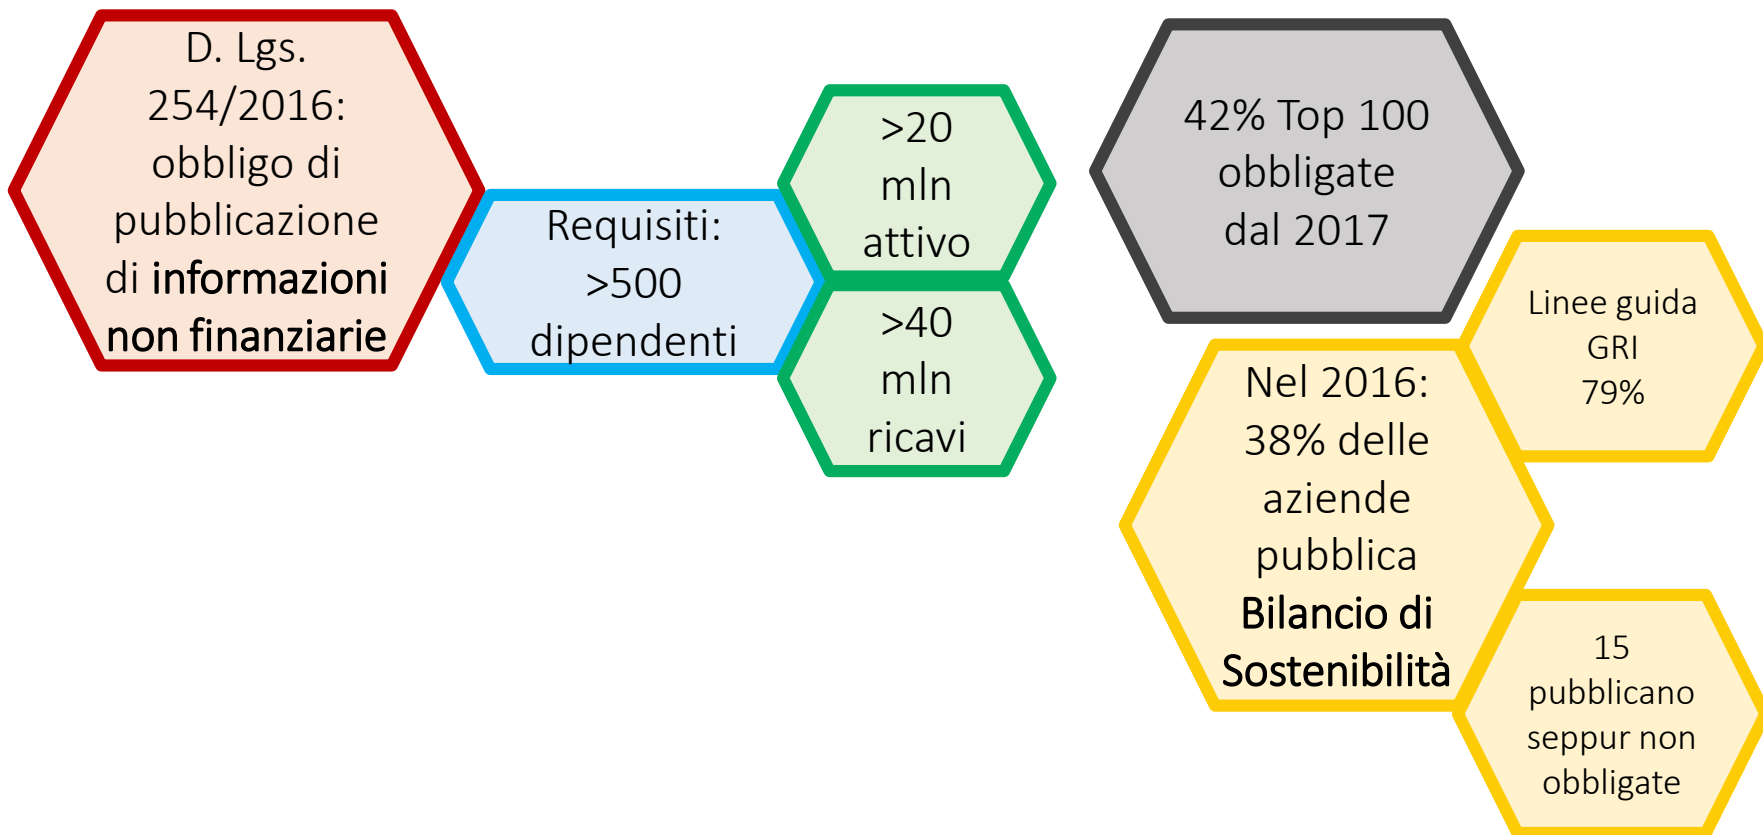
D. Lgs. 254/2016: obbligo di pubblicazione di informazioni non finanziarie

Requisiti: >500 dipendenti

>20 mln attivo

>40 mln ricavi

42% Top 100 obbligate dal 2017

Linee guida GRI 79%

Nel 2016: 38% delle aziende pubblica Bilancio di Sostenibilità

15 pubblicano seppur non obbligate